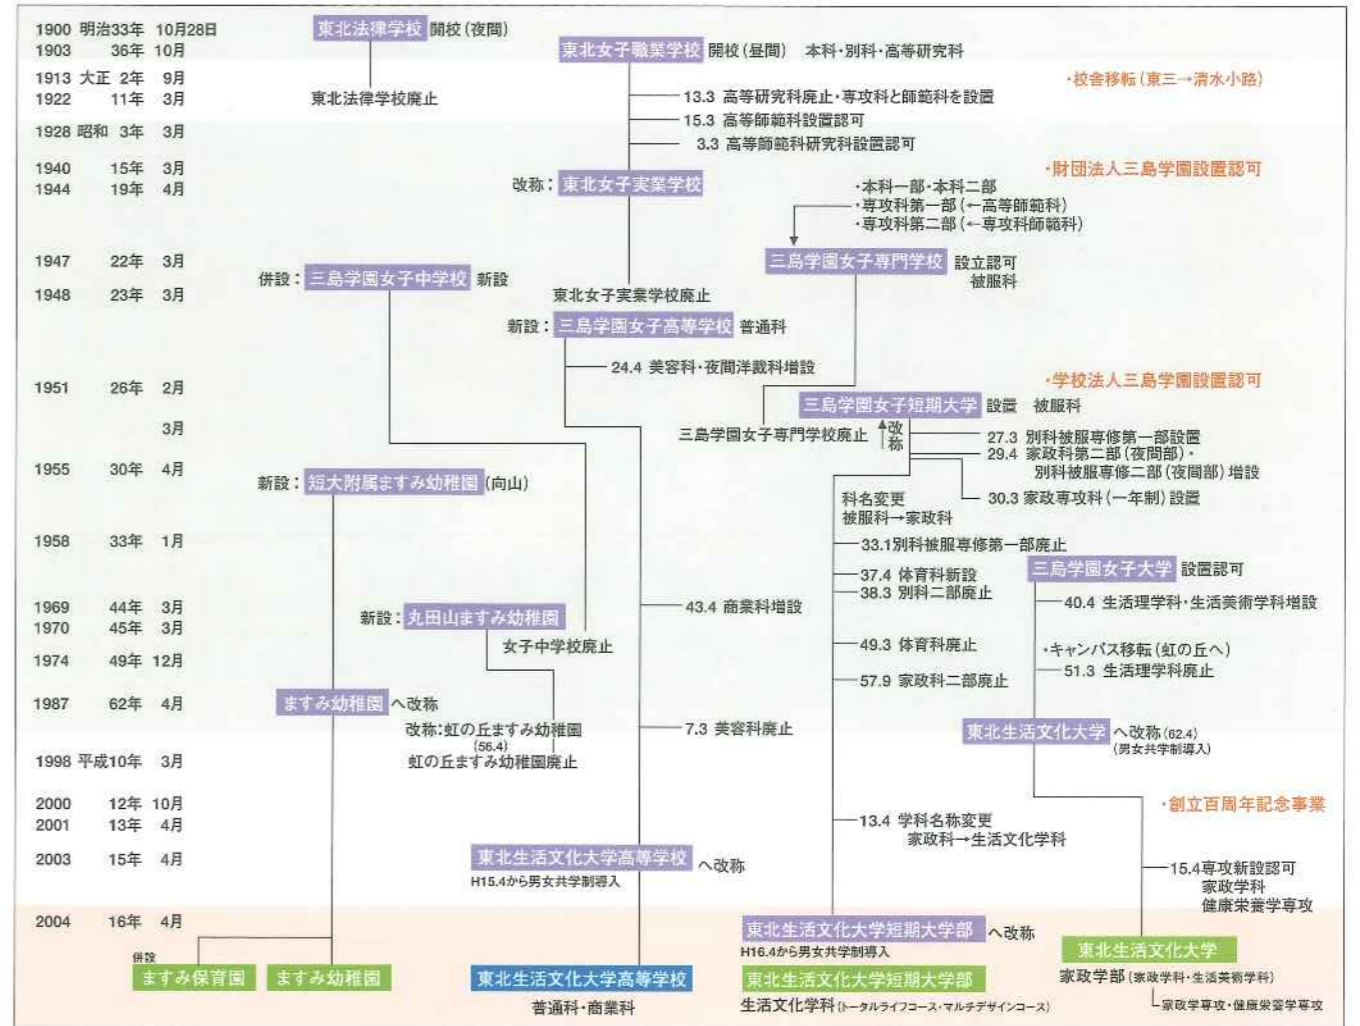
1900 明治33年 10月28日
1903 36年 10月
1913 大正 2年 9月
1922 11年 3月
1928 昭和 3年 3月
1940 15年 3月
1944 19年 4月
1947 22年 3月
1948 23年 3月
1951 26年 2月
3月
1955 30年 4月
1958 33年 1月
1969 44年 3月
1970 45年 3月
1974 49年 12月
1987 62年 4月
1998 平成10年 3月
2000 12年 10月
2001 13年 4月
2003 15年 4月
2004 16年 4月

東北法律学校 開校（夜間）
東北法律学校廃止
東北女子職業学校 開校（昼間） 本科・別科・高等研究科
・校舎移転（東三→清水小路）
13.3 高等研究科廃止・専攻科と師範科を設置
15.3 高等師範科設置認可
3.3 高等師範科研究科設置認可
・財団法人三島学園設置認可
改称：東北女子実業学校
・本科一部・本科二部
・専攻科第一部（←高等師範科）
・専攻科第二部（←専攻科師範科）
三島学園女子専門学校 設立認可 被服科
併設：三島学園女子中学校 新設
東北女子実業学校廃止
新設：三島学園女子高等学校 普通科
24.4 美容科・夜間洋裁科増設
・学校法人三島学園設置認可
三島学園女子短期大学 設置 被服科
三島学園女子専門学校廃止
改称
27.3 別科被服専修第一部設置
29.4 家政科第二部（夜間部）・別科被服専修二部（夜間部）増設
新設：短大附属ますみ幼稚園（向山）
科名変更 被服科→家政科
30.3 家政専攻科（一年制）設置
33.1別科被服専修第一部廃止
37.4 体育科新設
38.3 別科二部廃止
三島学園女子大学 設置認可
40.4 生活理学科・生活美術学科増設
43.4 商業科増設
新設：丸田山ますみ幼稚園
女子中学校廃止
49.3 体育科廃止
・キャンパス移転（虹の丘へ）
51.3 生活理学科廃止
57.9 家政科二部廃止
ますみ幼稚園 へ改称
改称：虹の丘ますみ幼稚園 (56.4)
7.3 美容科廃止
東北生活文化大学 へ改称（62.4）（男女共学制導入）
虹の丘ますみ幼稚園廃止
・創立百周年記念事業
13.4 学科名称変更 家政科→生活文化学科
東北生活文化大学高等学校 へ改称
H15.4から男女共学制導入
15.4専攻新設認可 家政学科 健康栄養学専攻
東北生活文化大学短期大学部 へ改称
H16.4から男女共学制導入
併設
ますみ保育園
ますみ幼稚園
東北生活文化大学高等学校
普通科・商業科
東北生活文化大学短期大学部
生活文化学科（トータルライフコース・マルチデザインコース）
東北生活文化大学
家政学部（家政学科・生活美術学科）
家政学専攻・健康栄養学専攻